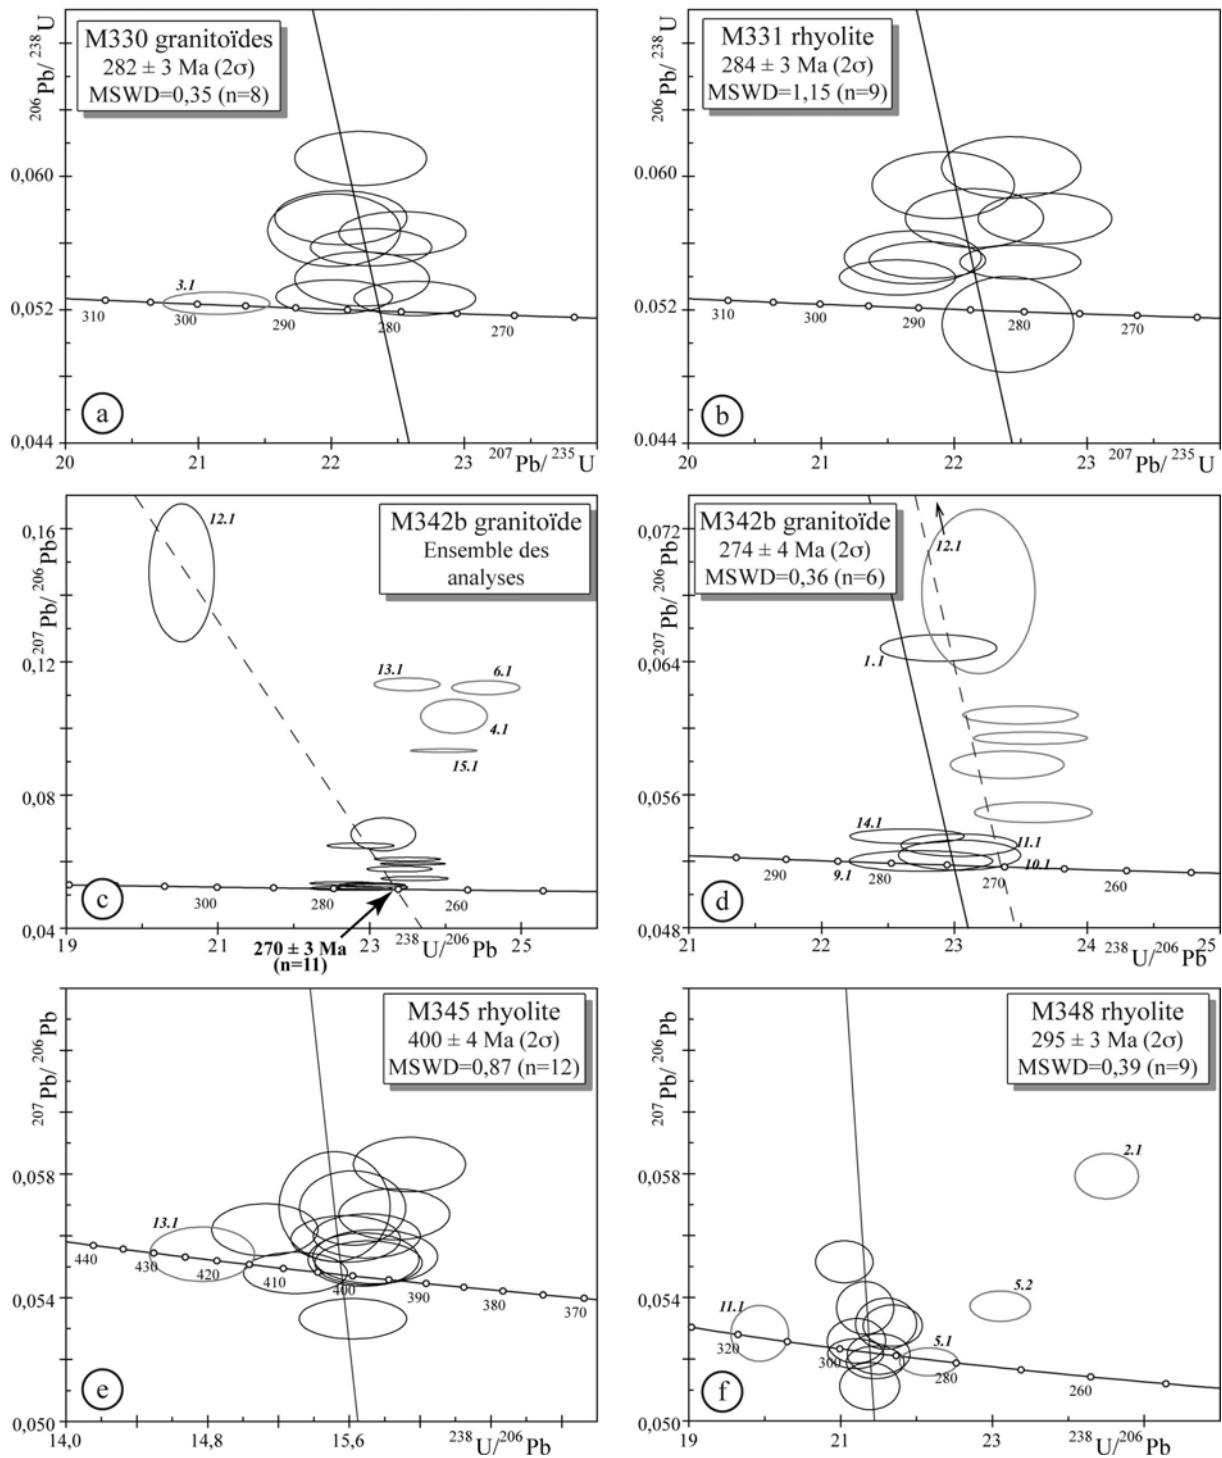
$^{206}Pb/^{238}U$

M330 granitoïdes
282 ± 3 Ma (2σ)
MSWD=0,35 (n=8)

0,060
3.1
0,052
310
300
290
280
270
a
0,044
20
21
22
23
$^{207}Pb/^{235}U$

$^{206}Pb/^{238}U$

M331 rhyolite
284 ± 3 Ma (2σ)
MSWD=1,15 (n=9)

0,060
0,052
310
300
290
280
270
b
0,044
20
21
22
23
$^{207}Pb/^{235}U$

$^{207}Pb/^{206}Pb$
0,16
12.1
M342b granitoïde
Ensemble des analyses
0,12
13.1
6.1
4.1
15.1
0,08
c
300
280
260
0,04
19
21
23
$^{238}U/^{206}Pb$
25
270 ± 3 Ma
(n=11)

$^{207}Pb/^{206}Pb$
0,072
M342b granitoïde
274 ± 4 Ma (2σ)
MSWD=0,36 (n=6)
12.1
0,064
1.1
0,056
14.1
11.1
290
9.1
280
270
10.1
260
d
0,048
21
22
23
24
$^{238}U/^{206}Pb$
25

$^{207}Pb/^{206}Pb$
M345 rhyolite
400 ± 4 Ma (2σ)
MSWD=0,87 (n=12)
0,058
13.1
440
430
420
410
400
390
380
370
0,054
e
0,050
14,0
14,8
15,6
$^{238}U/^{206}Pb$

$^{207}Pb/^{206}Pb$
M348 rhyolite
295 ± 3 Ma (2σ)
MSWD=0,39 (n=9)
0,058
2.1
5.2
0,054
11.1
320
300
5.1
280
260
f
0,050
19
21
23
$^{238}U/^{206}Pb$